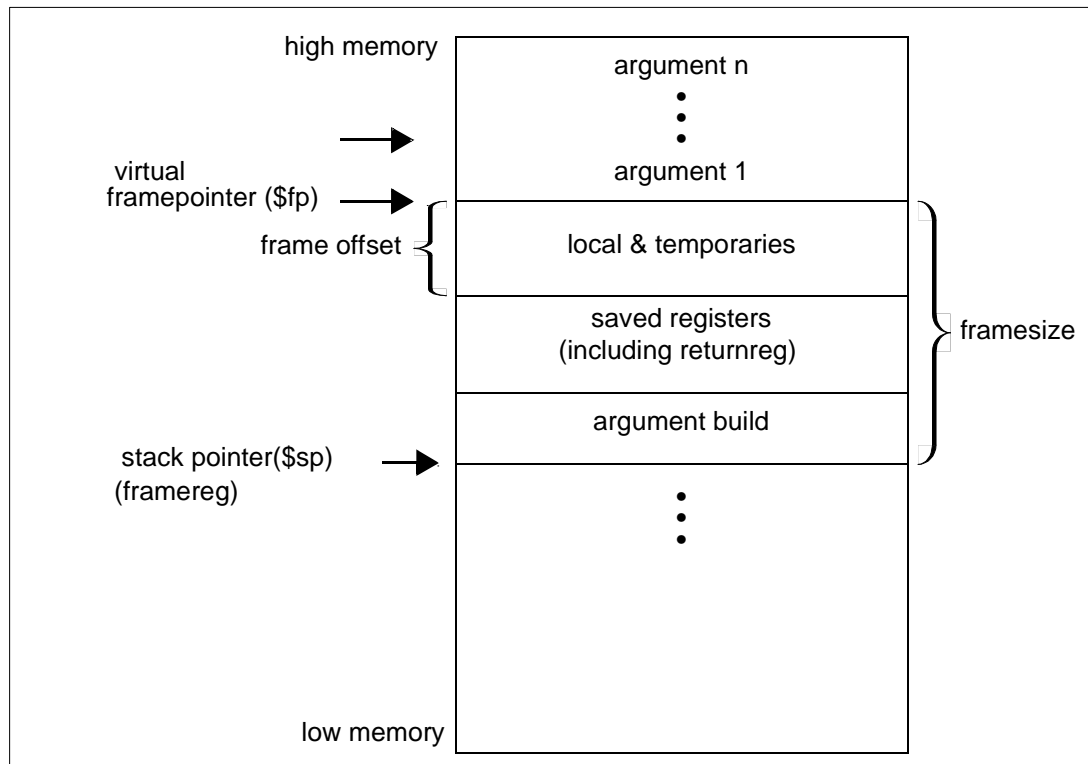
high memory

argument n

argument 1

virtual framepointer (\$fp)

frame offset

local & temporaries

saved registers (including returnreg)

framesize

argument build

stack pointer(\$sp) (framereg)

low memory